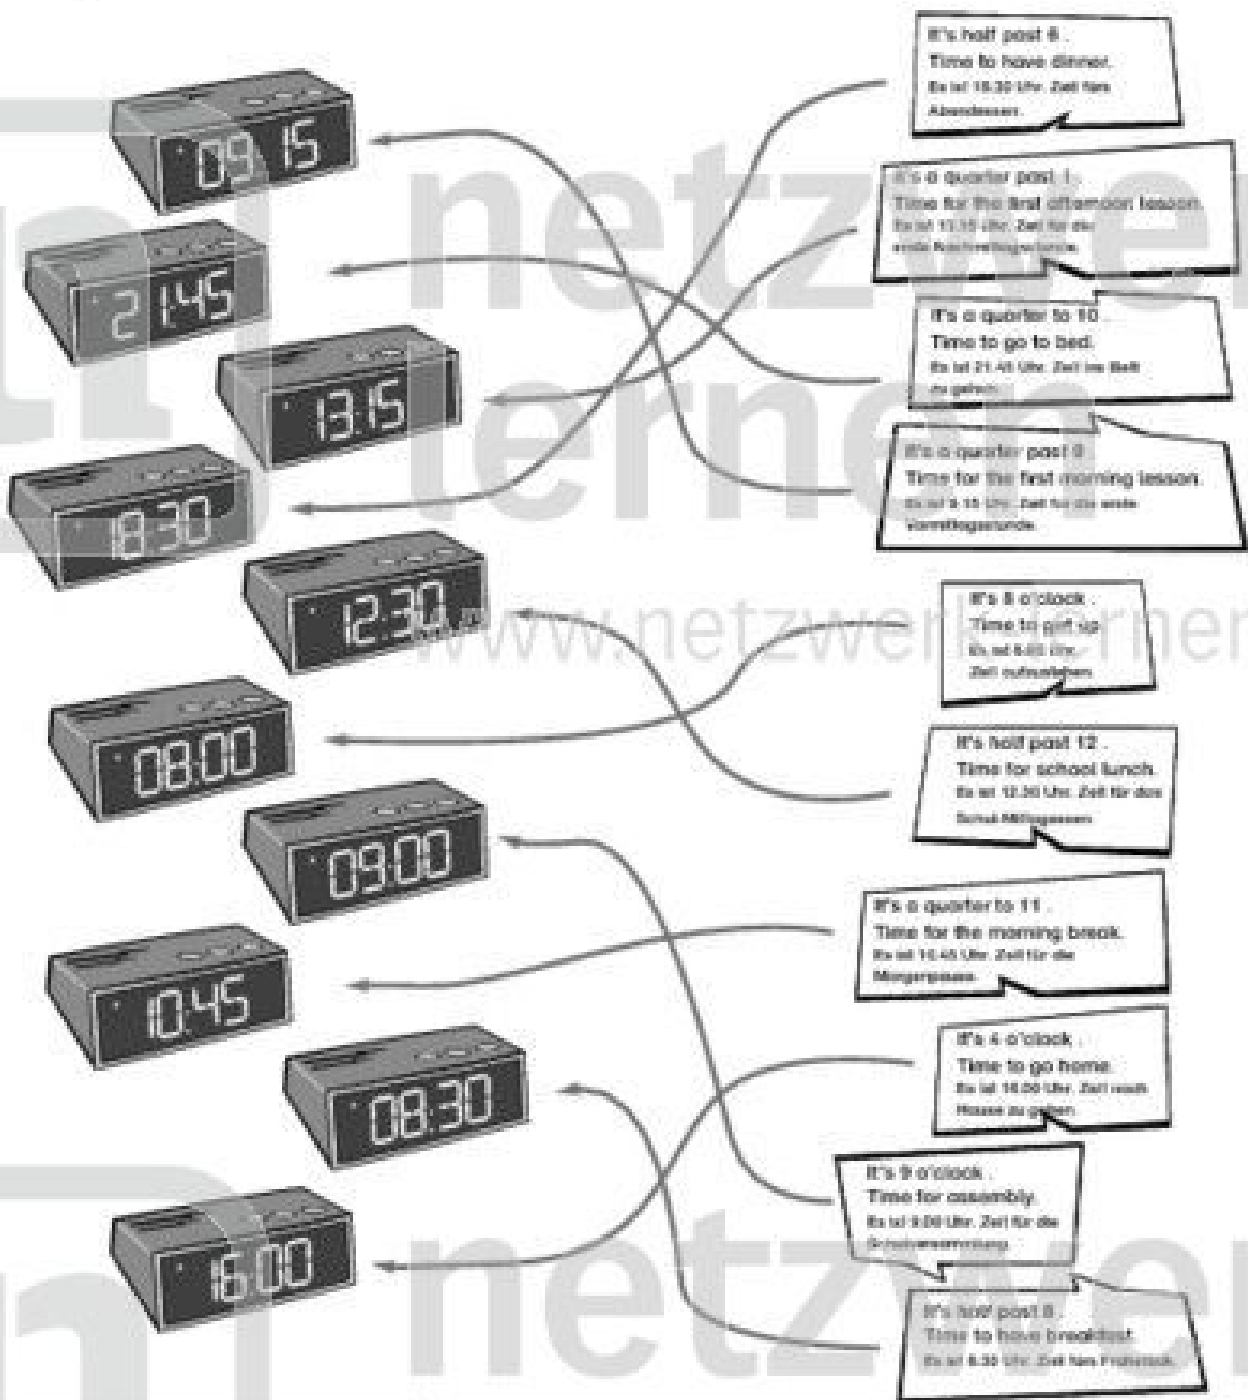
09:15

21:45

13:15

18:30

12:30

08:00

09:00

10:45

08:30

16:00

It's half past 6.
Time to have dinner.
Es ist 18.30 Uhr. Zeit fürs Abendessen.

It's a quarter past 1.
Time for the first afternoon lesson.
Es ist 13.15 Uhr. Zeit für die erste Nachmittagsstunde.

It's a quarter to 10.
Time to go to bed.
Es ist 21.45 Uhr. Zeit ins Bett zu gehen.

It's a quarter past 9.
Time for the first morning lesson.
Es ist 9.15 Uhr. Zeit für die erste Vormittagsstunde.

netzwerk lernen

www.netzwerk-lernen

It's 8 o'clock.
Time to get up.
Es ist 8.00 Uhr. Zeit aufzustehen.

It's half past 12.
Time for school lunch.
Es ist 12.30 Uhr. Zeit für das Schul-Mittagessen.

It's a quarter to 11.
Time for the morning break.
Es ist 10.45 Uhr. Zeit für die Morgenpause.

It's 4 o'clock.
Time to go home.
Es ist 16.00 Uhr. Zeit nach Hause zu gehen.

It's 9 o'clock.
Time for assembly.
Es ist 9.00 Uhr. Zeit für die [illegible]

It's half past 8.
Time to have breakfast.
Es ist 8.30 Uhr. Zeit fürs Frühstück.

netzwer